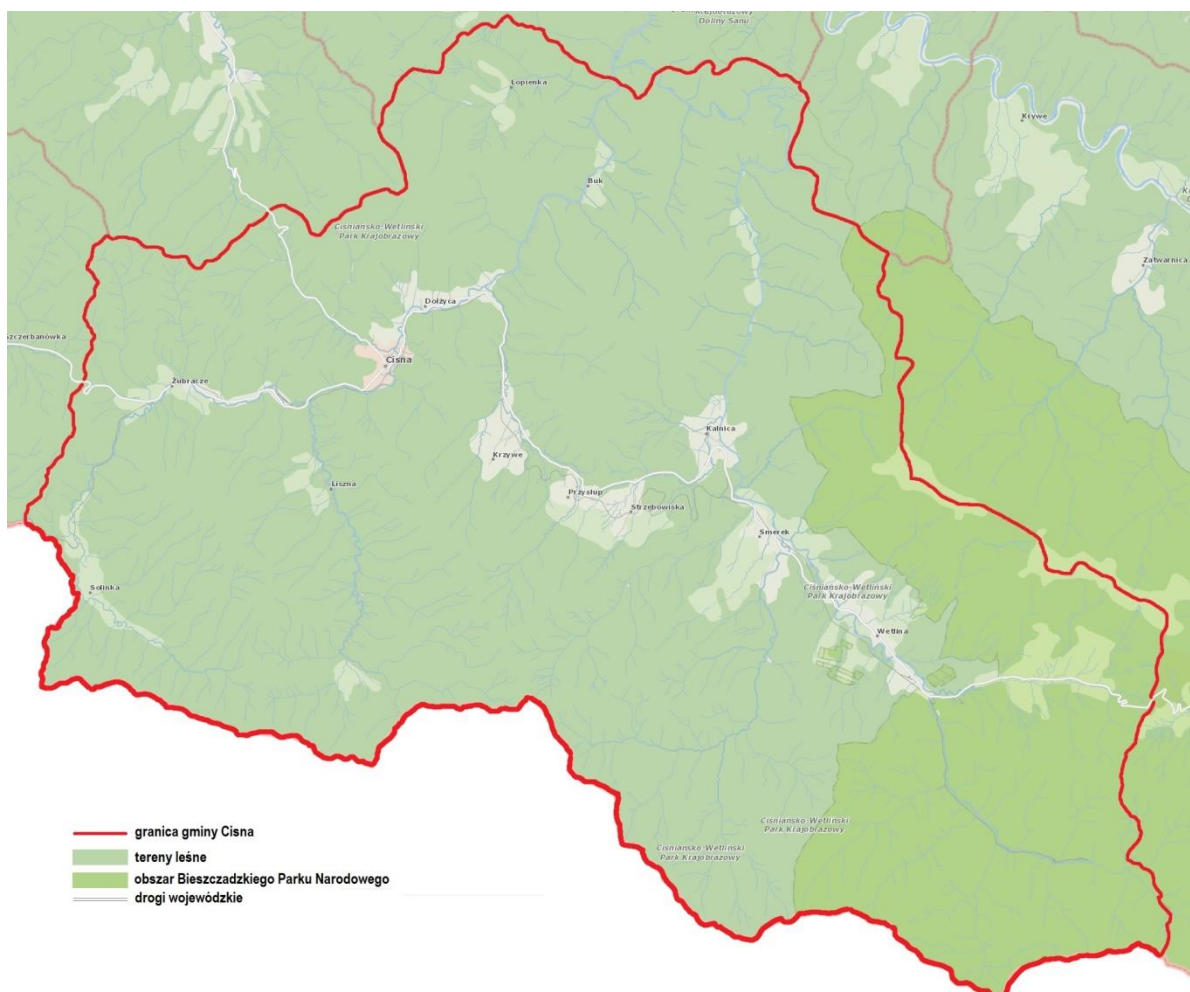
Doliny Sanu
Łopienka
Krywe
Buk
Cisniansko-Wetlinski Park Krajobrazowy
Zatwarnica
Dołżyca
Szczerbanówka
Cisna
Żubracze
Kalnica
Krzywe
Liszna
Przysłup
Strzebowiska
Smerek
Solinka
Cisniansko-Wetlinski Park Krajobrazowy
Wetlina
Cisniansko-Wetlinski Park Krajobrazowy
Cisniansko-Wetlinski Park Krajobrazowy

granica gminy Cisna
tereny leśne
obszar Bieszczadzkiego Parku Narodowego
drogi wojewódzkie